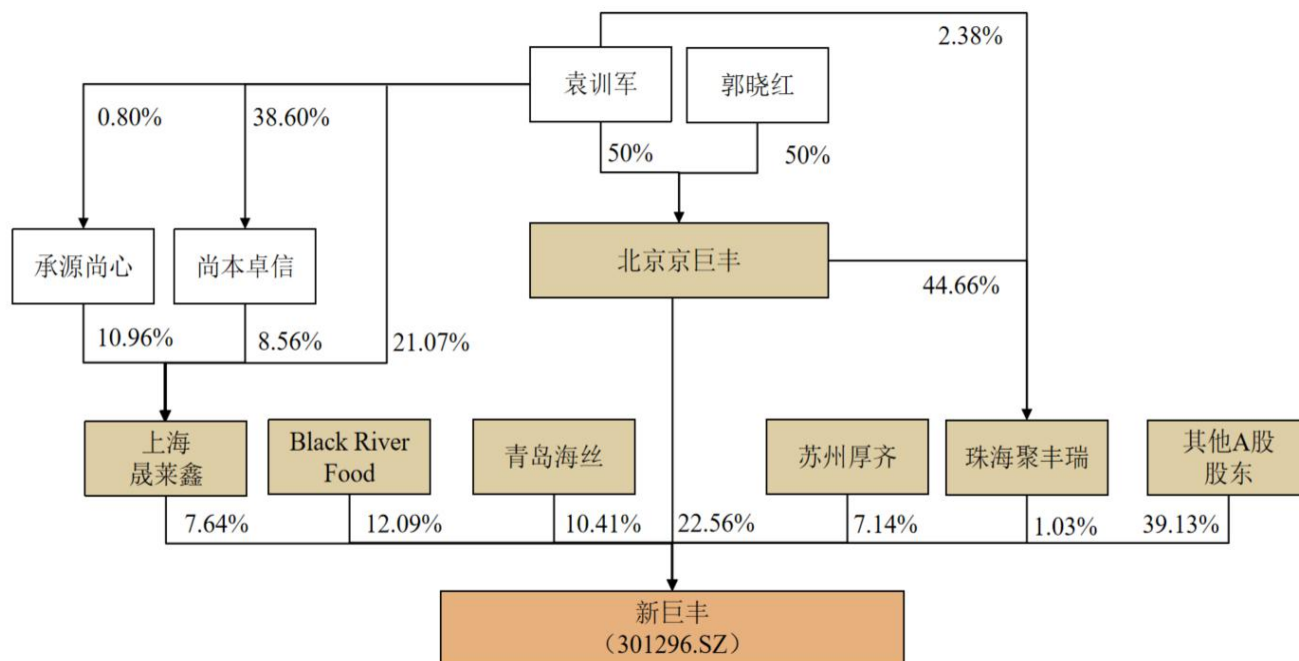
2.38%

袁训军

郭晓红

0.80%

38.60%

50%

50%

承源尚心

尚本卓信

北京京巨丰

44.66%

10.96%

8.56%

21.07%

上海晟莱鑫

Black River Food

青岛海丝

苏州厚齐

珠海聚丰瑞

其他A股股东

7.64%

12.09%

10.41%

22.56%

7.14%

1.03%

39.13%

新巨丰
（301296.SZ）